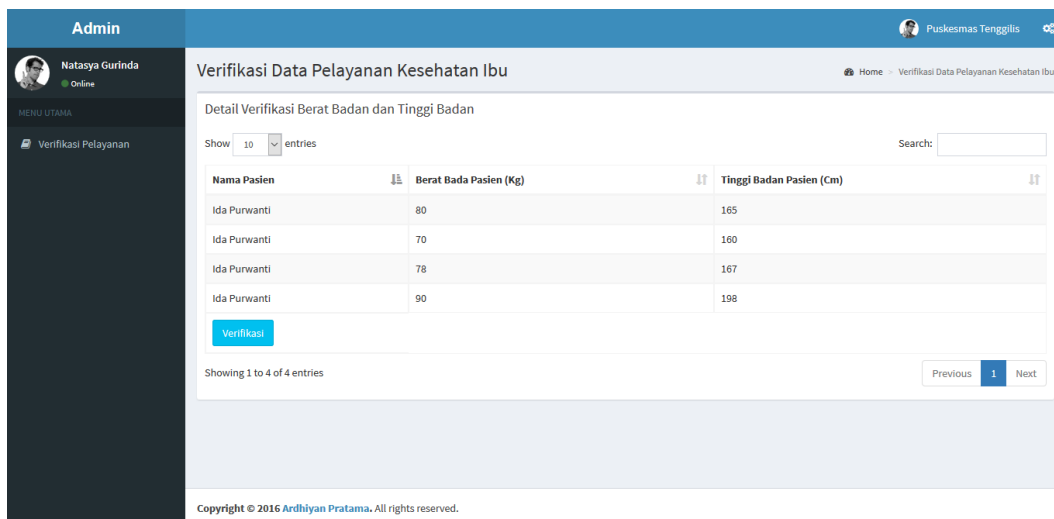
Admin

Puskesmas Tenggilis

Natasya Gurinda
Online

MENU UTAMA

Verifikasi Pelayanan

Verifikasi Data Pelayanan Kesehatan Ibu

Home > Verifikasi Data Pelayanan Kesehatan Ibu

Detail Verifikasi Berat Badan dan Tinggi Badan

Show 10 entries

Search:

| Nama Pasien | Berat Bada Pasien (Kg) | Tinggi Badan Pasien (Cm) |
|---|---|---|
| Ida Purwanti | 80 | 165 |
| Ida Purwanti | 70 | 160 |
| Ida Purwanti | 78 | 167 |
| Ida Purwanti | 90 | 198 |

Verifikasi

Showing 1 to 4 of 4 entries

Previous 1 Next

Copyright © 2016 Ardhiyan Pratama. All rights reserved.